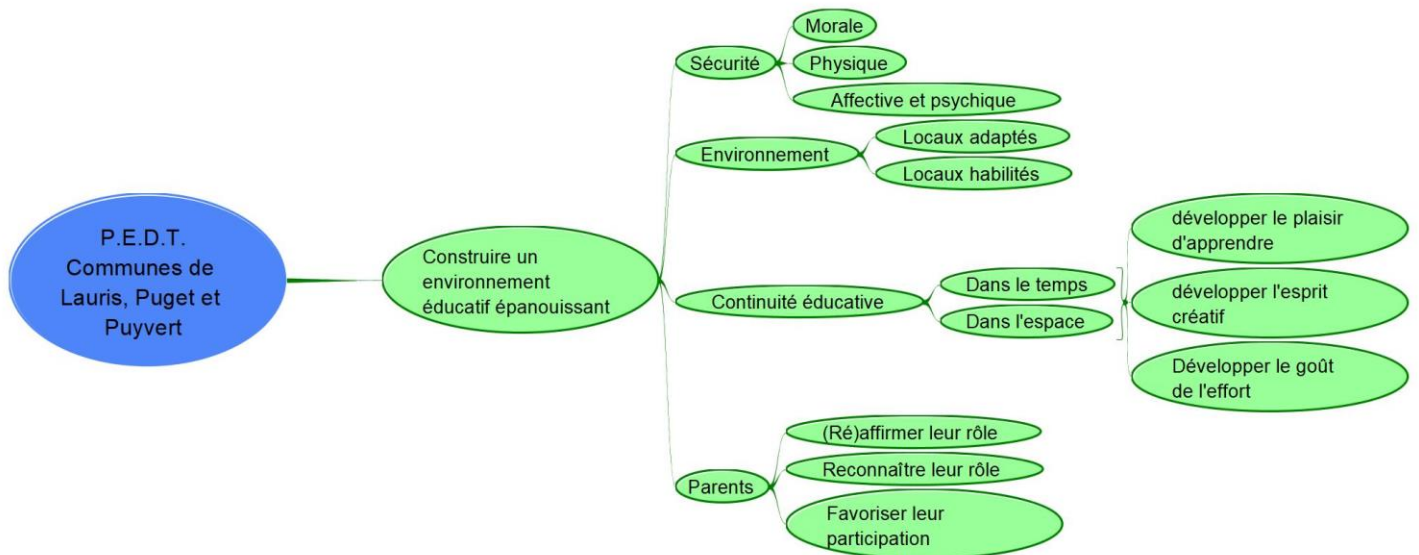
P.E.D.T.
Communes de Lauris, Puget et Puyvert

Construire un environnement éducatif épanouissant

Sécurité

Morale

Physique

Affective et psychique

Environnement

Locaux adaptés

Locaux habilités

Continuité éducative

Dans le temps

Dans l'espace

développer le plaisir d'apprendre

développer l'esprit créatif

Développer le goût de l'effort

Parents

(Ré)affirmer leur rôle

Reconnaître leur rôle

Favoriser leur participation